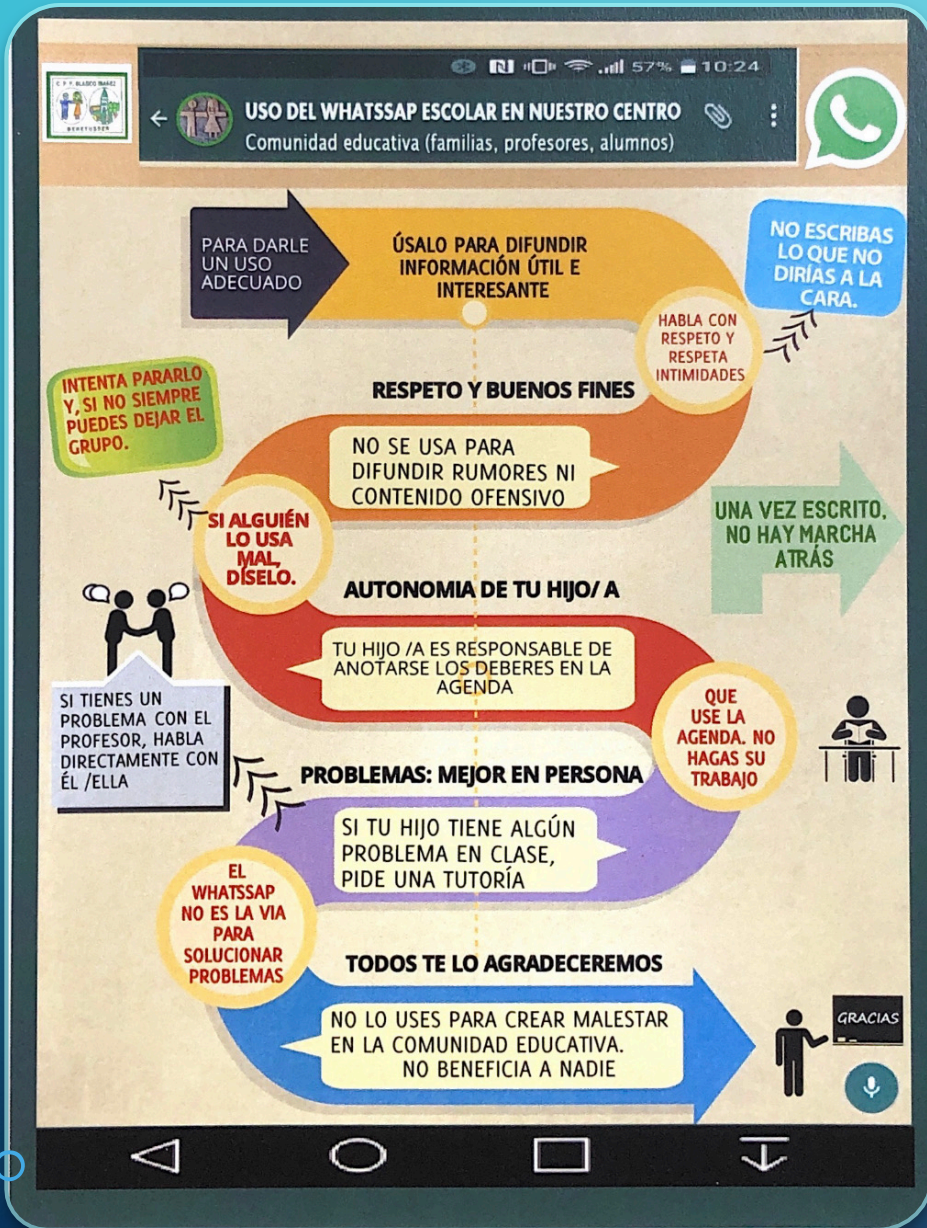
C. P. P. BLASCO IBÁÑEZ
BENETÚSSER

57% 10:24

USO DEL WHATSSAP ESCOLAR EN NUESTRO CENTRO
Comunidad educativa (familias, profesores, alumnos)

PARA DARLE UN USO ADECUADO

ÚSALO PARA DIFUNDIR INFORMACIÓN ÚTIL E INTERESANTE

NO ESCRIBAS LO QUE NO DIRÍAS A LA CARA.

HABLA CON RESPETO Y RESPETA INTIMIDADES

INTENTA PARARLO Y, SI NO SIEMPRE PUEDES DEJAR EL GRUPO.

RESPETO Y BUENOS FINES

NO SE USA PARA DIFUNDIR RUMORES NI CONTENIDO OFENSIVO

SI ALGUIÉN LO USA MAL, DÍSELO.

UNA VEZ ESCRITO, NO HAY MARCHA ATRÁS

AUTONOMIA DE TU HIJO/ A

TU HIJO /A ES RESPONSABLE DE ANOTARSE LOS DEBERES EN LA AGENDA

SI TIENES UN PROBLEMA CON EL PROFESOR, HABLA DIRECTAMENTE CON ÉL /ELLA

QUE USE LA AGENDA. NO HAGAS SU TRABAJO

PROBLEMAS: MEJOR EN PERSONA

SI TU HIJO TIENE ALGÚN PROBLEMA EN CLASE, PIDE UNA TUTORÍA

EL WHATSAP NO ES LA VIA PARA SOLUCIONAR PROBLEMAS

TODOS TE LO AGRADECEREMOS

NO LO USES PARA CREAR MALESTAR EN LA COMUNIDAD EDUCATIVA. NO BENEFICIA A NADIE

GRACIAS